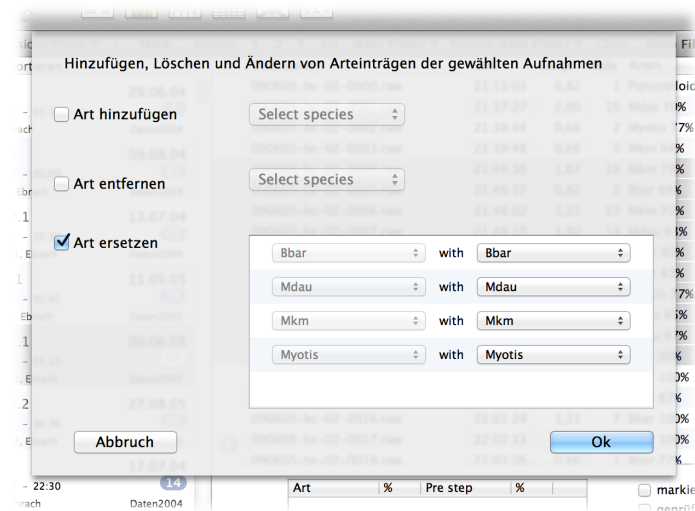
Hinzufügen, Löschen und Ändern von Arteinträgen der gewählten Aufnahmen

Art hinzufügen

Select species

Art entfernen

Select species

Art ersetzen

| Bbar | with | Bbar |
|---|---|---|
| Mdau | with | Mdau |
| Mkm | with | Mkm |
| Myotis | with | Myotis |

Abbruch

Ok

Fil

22:30

Daten2004

14

| Art | % | Pre step | % |
|---|---|---|---|

markie